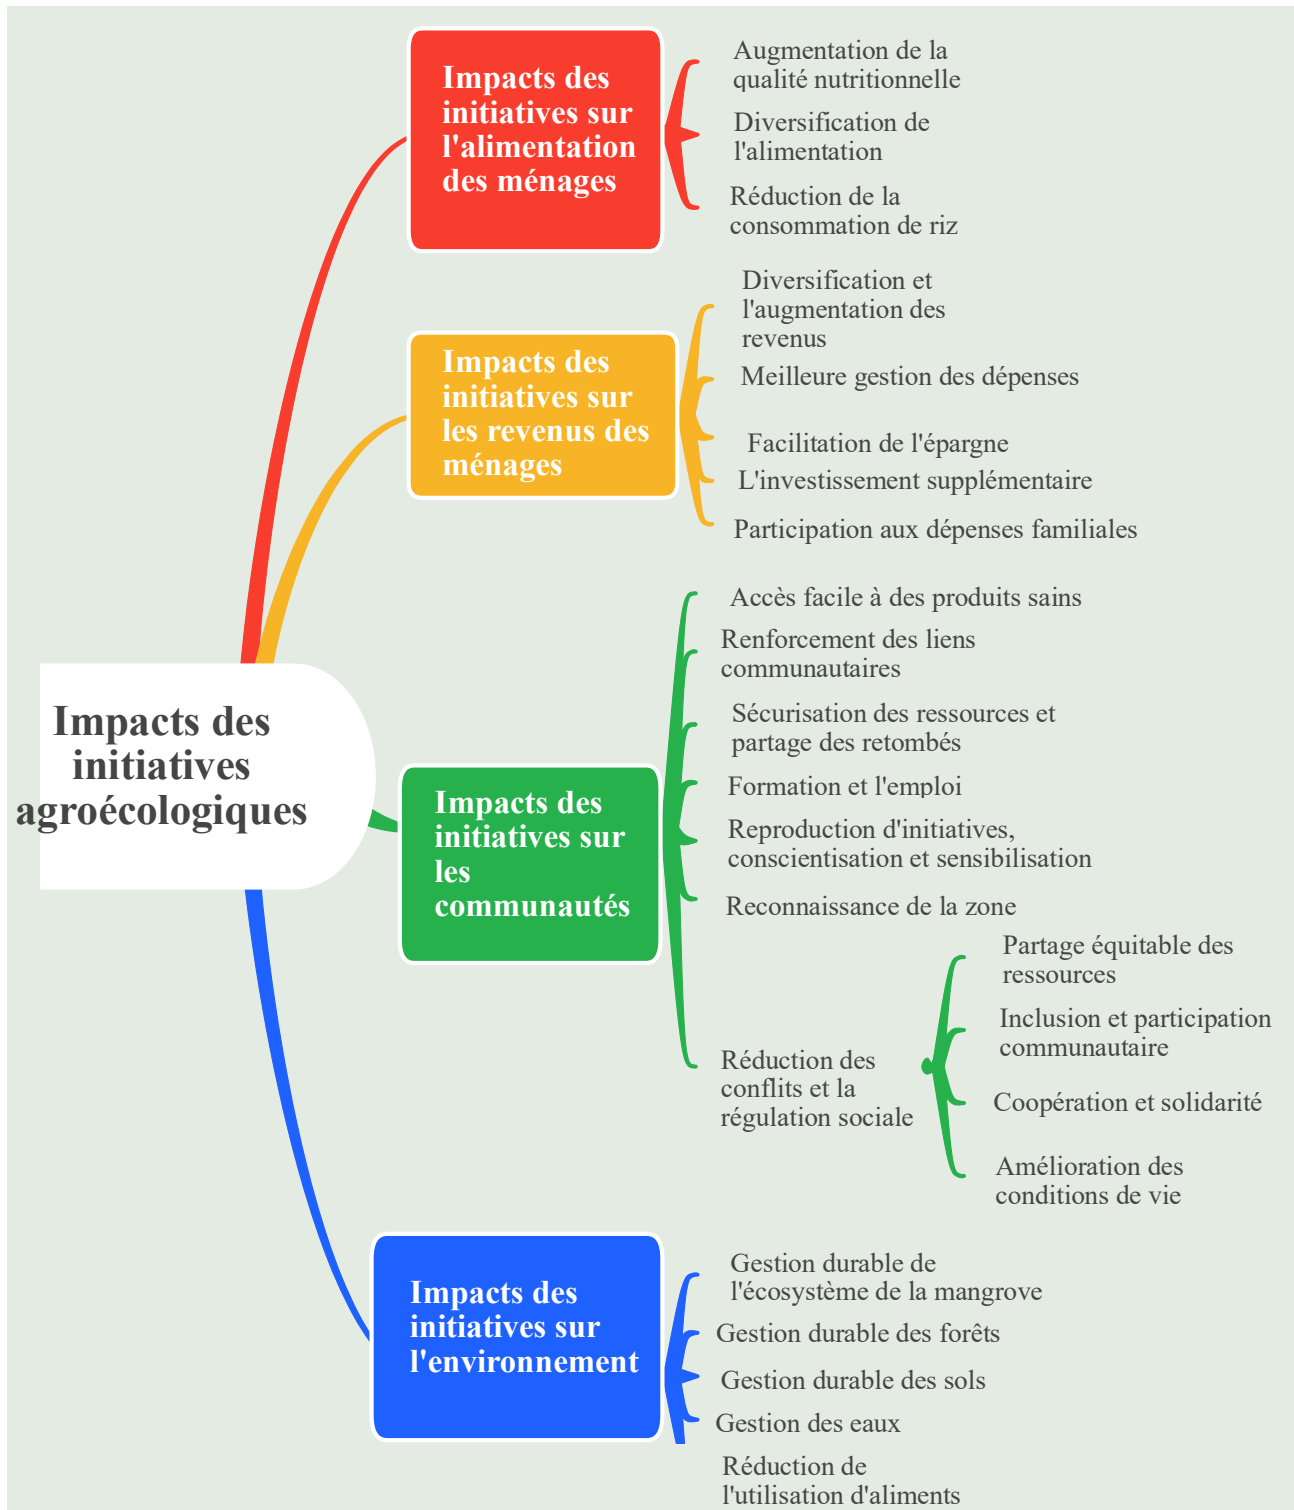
Impacts des initiatives agroécologiques

Impacts des initiatives sur l'alimentation des ménages

Augmentation de la qualité nutritionnelle

Diversification de l'alimentation

Réduction de la consommation de riz

Impacts des initiatives sur les revenus des ménages

Diversification et l'augmentation des revenus

Meilleure gestion des dépenses

Facilitation de l'épargne

L'investissement supplémentaire

Participation aux dépenses familiales

Impacts des initiatives sur les communautés

Accès facile à des produits sains

Renforcement des liens communautaires

Sécurisation des ressources et partage des retombés

Formation et l'emploi

Reproduction d'initiatives, conscientisation et sensibilisation

Reconnaissance de la zone

Réduction des conflits et la régulation sociale

Partage équitable des ressources

Inclusion et participation communautaire

Coopération et solidarité

Amélioration des conditions de vie

Impacts des initiatives sur l'environnement

Gestion durable de l'écosystème de la mangrove

Gestion durable des forêts

Gestion durable des sols

Gestion des eaux

Réduction de l'utilisation d'aliments